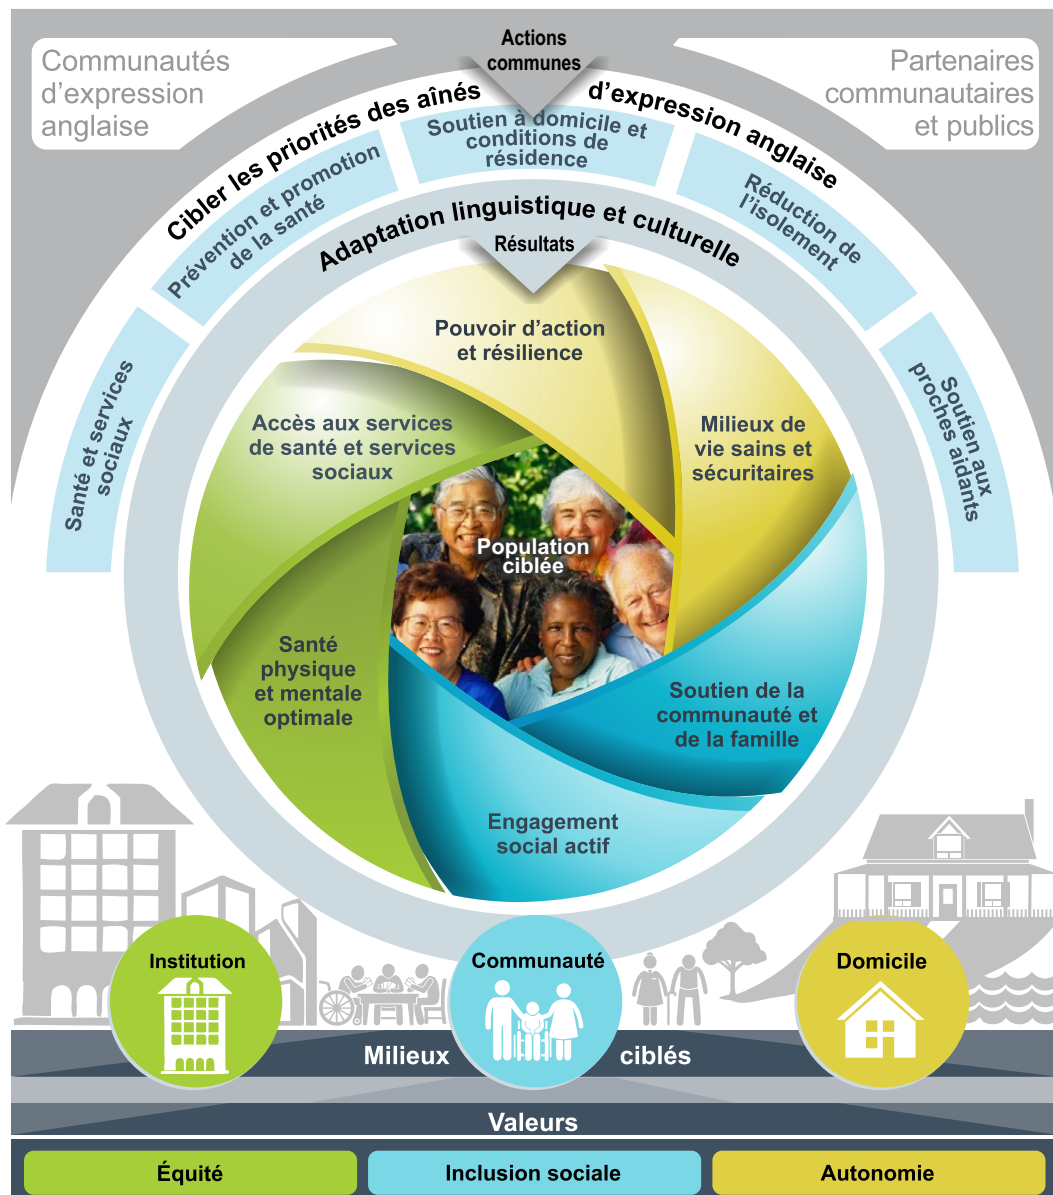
Communautés d'expression anglaise

Actions communes

Partenaires communautaires et publics

Cibler les priorités des aînés d'expression anglaise

Santé et services sociaux

Prévention et promotion de la santé

Soutien à domicile et conditions de résidence

Réduction de l'isolement

Soutien aux proches aidants

Adaptation linguistique et culturelle

Résultats

Pouvoir d'action et résilience

Milieux de vie sains et sécuritaires

Accès aux services de santé et services sociaux

Population ciblée

Santé physique et mentale optimale

Soutien de la communauté et de la famille

Engagement social actif

Institution

Communauté

Domicile

Milieux ciblés

Valeurs

Équité

Inclusion sociale

Autonomie